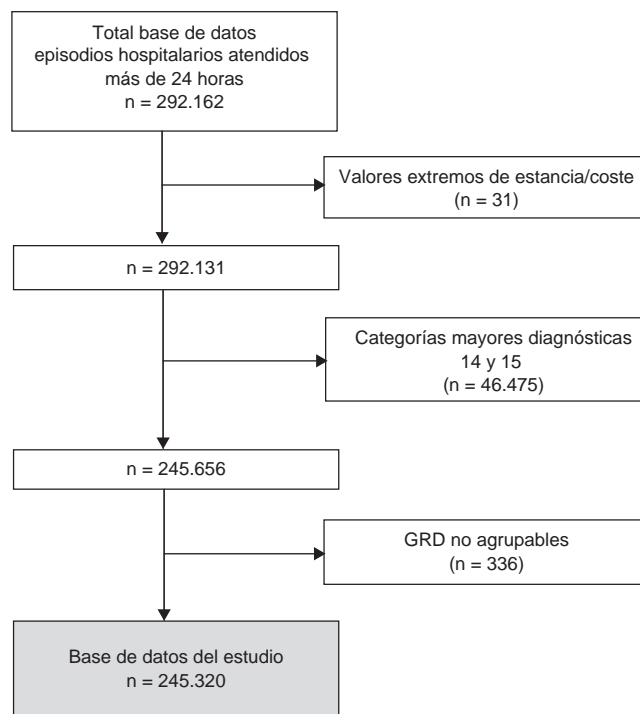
Total base de datos
episodios hospitalarios atendidos
más de 24 horas
n = 292.162

Valores extremos de estancia/coste
(n = 31)

n = 292.131

Categorías mayores diagnósticas
14 y 15
(n = 46.475)

n = 245.656

GRD no agrupables
(n = 336)

Base de datos del estudio
n = 245.320